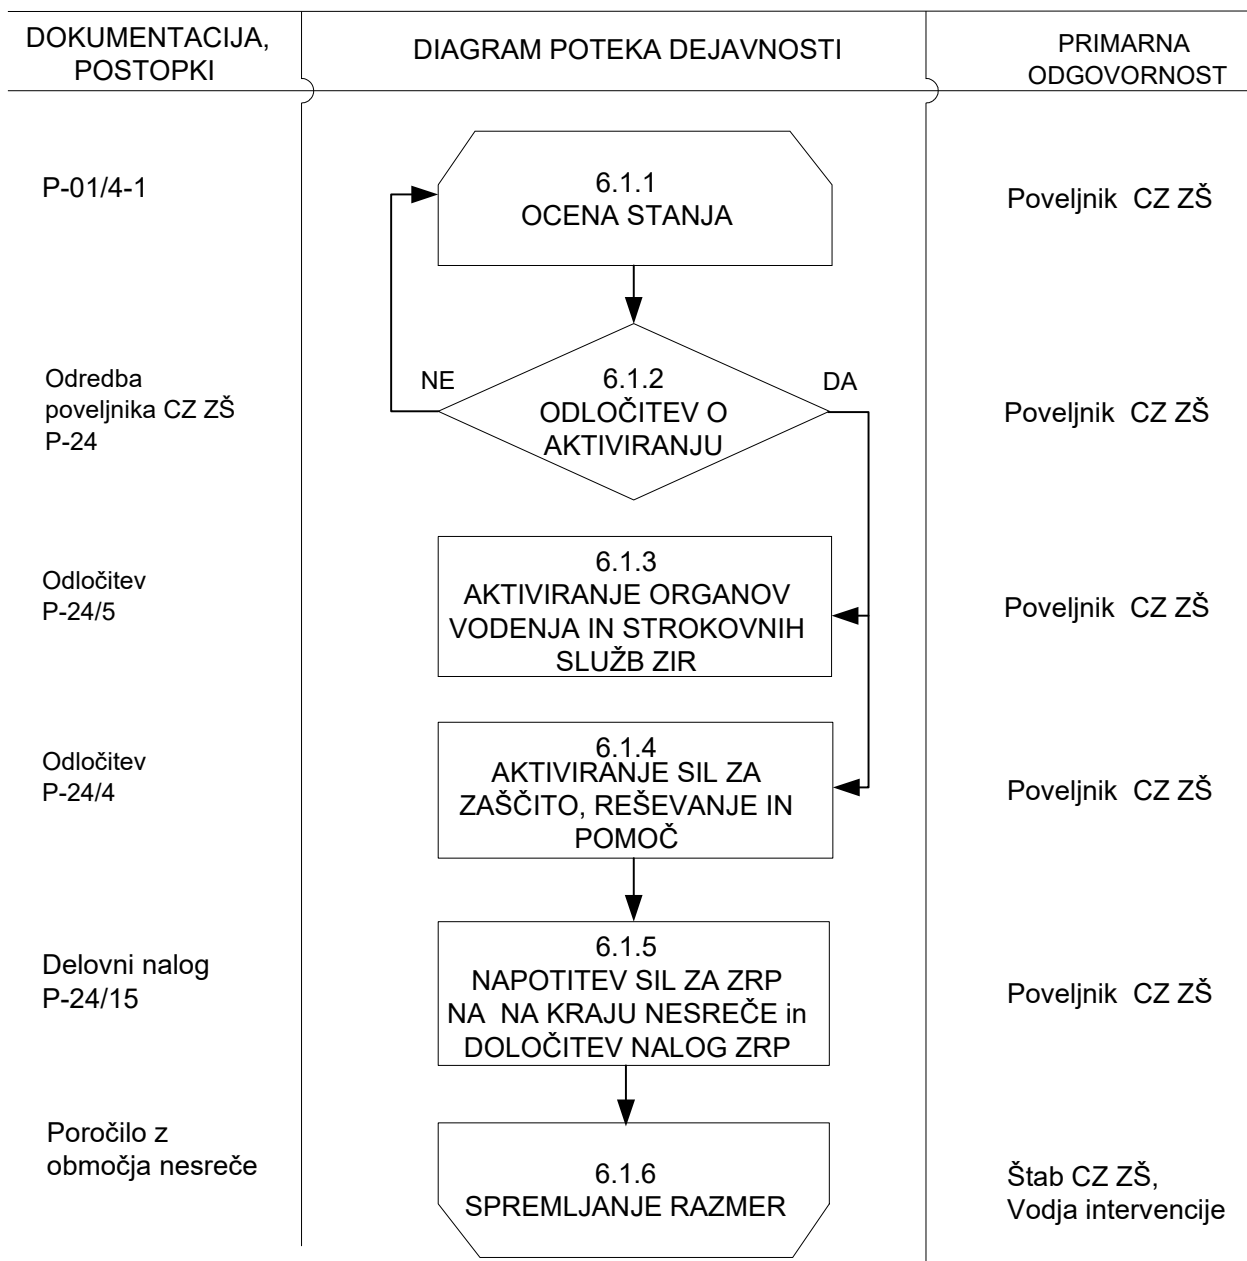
DOKUMENTACIJA, POSTOPKI

DIAGRAM POTEKA DEJAVNOSTI

PRIMARNA ODGOVORNOST

P-01/4-1

6.1.1
OCENA STANJA

Poveljnik CZ ZŠ

Odredba poveljnika CZ ZŠ P-24

NE

6.1.2
ODLOČITEV O AKTIVIRANJU

DA

Poveljnik CZ ZŠ

Odločitev P-24/5

6.1.3
AKTIVIRANJE ORGANOV VODENJA IN STROKOVNIH SLUŽB ZIR

Poveljnik CZ ZŠ

Odločitev P-24/4

6.1.4
AKTIVIRANJE SIL ZA ZAŠČITO, REŠEVANJE IN POMOČ

Poveljnik CZ ZŠ

Delovni nalog P-24/15

6.1.5
NAPOTITEV SIL ZA ZRP NA NA KRAJU NESREČE in DOLOČITEV NALOG ZRP

Poveljnik CZ ZŠ

Poročilo z območja nesreče

6.1.6
SPREMLJANJE RAZMER

Štab CZ ZŠ, Vodja intervencije